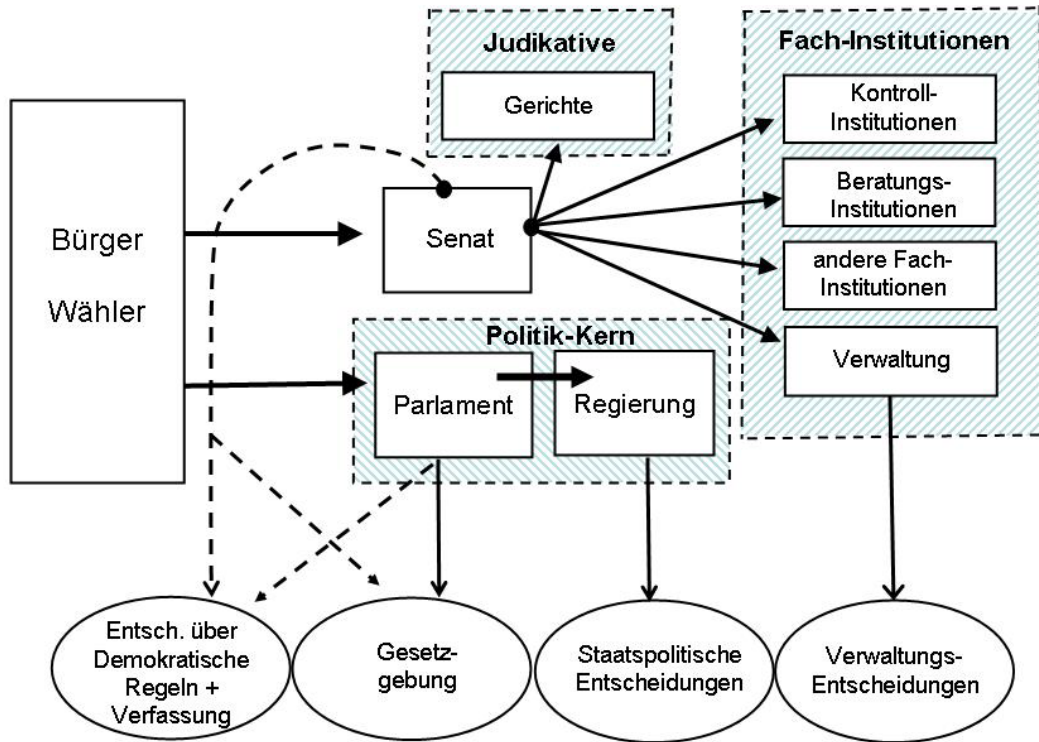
Judikative

Gerichte

Fach-Institutionen

Kontroll-Institutionen

Beratungs-Institutionen

andere Fach-Institutionen

Verwaltung

Bürger

Wähler

Senat

Politik-Kern

Parlament

Regierung

Entsch. über Demokratische Regeln + Verfassung

Gesetz-gebung

Staatspolitische Entscheidungen

Verwaltungs-Entscheidungen